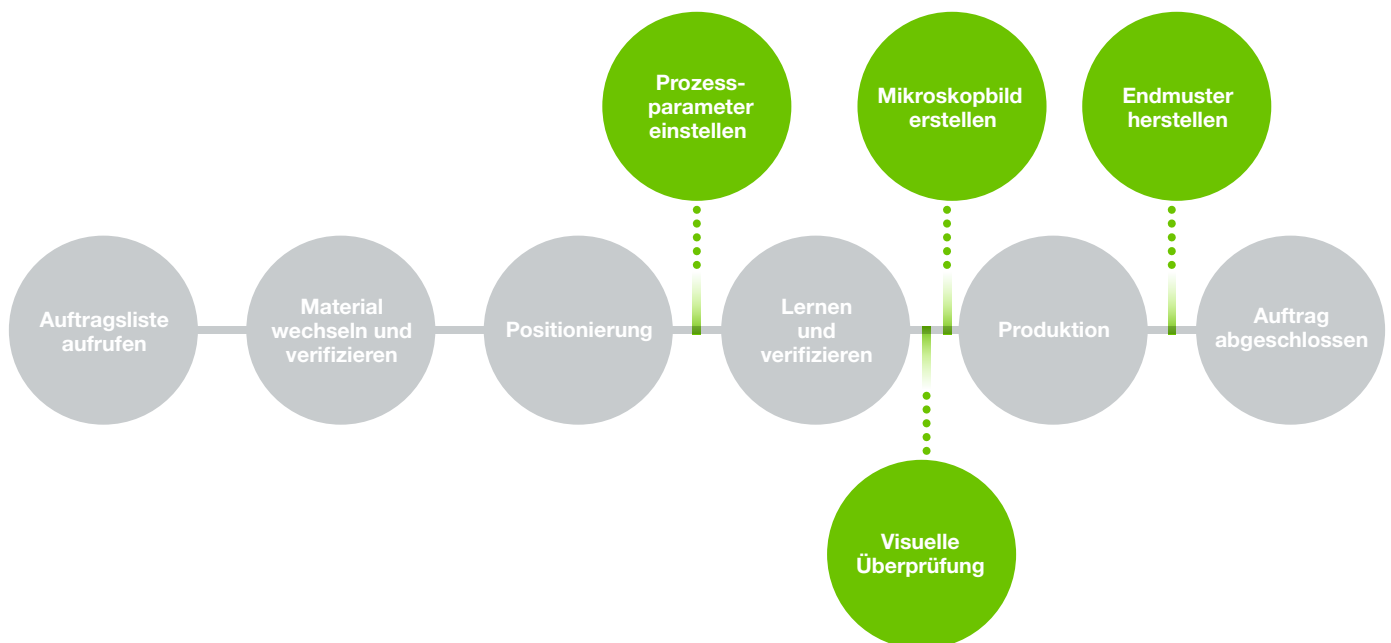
Prozessparameter einstellen

Mikroskopbild erstellen

Endmuster herstellen

Auftragsliste aufrufen

Material wechseln und verifizieren

Positionierung

Lernen und verifizieren

Produktion

Auftrag abgeschlossen

Visuelle Überprüfung